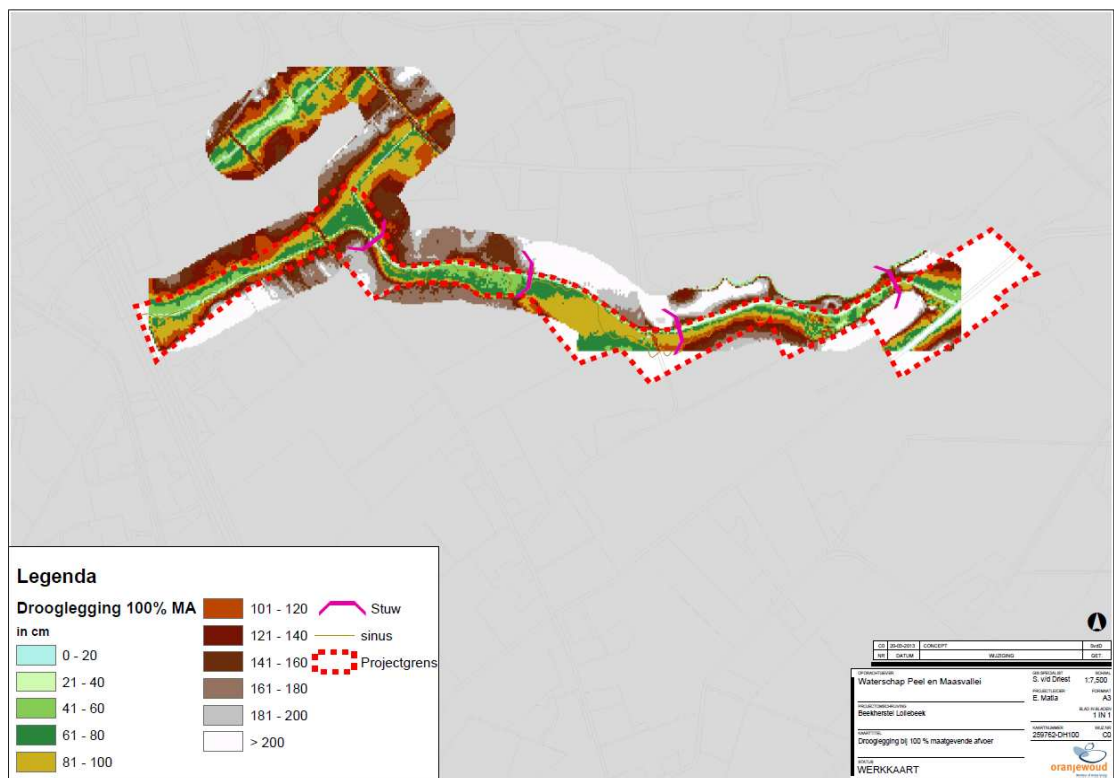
Legenda

Drooglegging 100% MA

in cm

0 - 20

21 - 40

41 - 60

61 - 80

81 - 100

101 - 120

121 - 140

141 - 160

161 - 180

181 - 200

> 200

Stuw

sinus

Projectgrens

| C0 | 20-03-2013 | CONCEPT | | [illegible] |
|---|---|---|---|---|
| NR | DATUM | WIJZIGING | | GET |

OPDRACHTGEVER
Waterschap Peel en Maasvallei

GEVERIFIEERD
S. v/d Driest

SCHAAL
1:7.500

PROJECTLEIDER
E. Matla

FORMAAT
A3

PROJECTOMSCHRIJVING
Beekherstel Lollebeek

BLAD X VAN X
1 IN 1

KAARTTITEL
Drooglegging bij 100 % maatgevende afvoer

KAARTNUMMER
259762-DH100

REVISIE
C0

STATUS
WERKKAART

oranjewoud